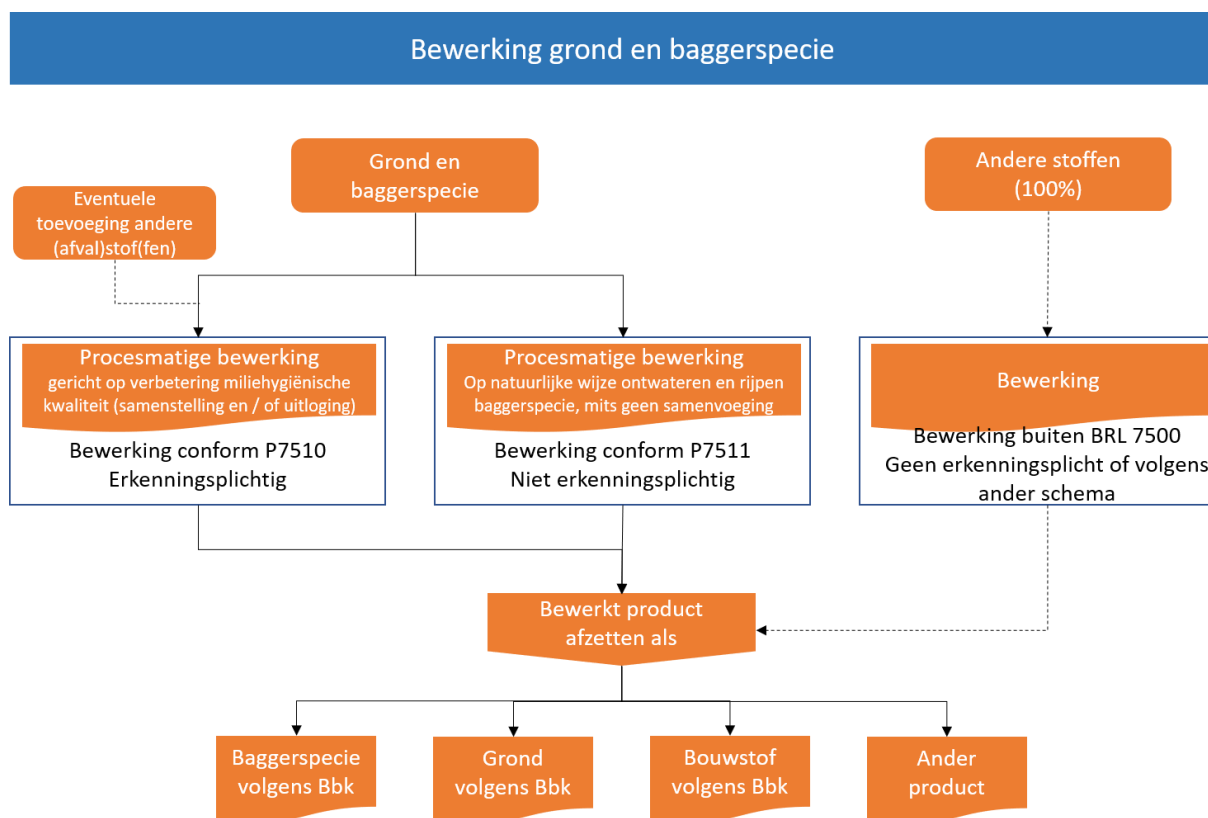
Bewerking grond en baggerspecie

Grond en baggerspecie

Eventuele toevoeging andere (afval)stof(fen)

Andere stoffen (100%)

Procesmatige bewerking
gericht op verbetering miliehygiënische kwaliteit (samenstelling en / of uitloging)

Bewerking conform P7510
Erkenningsplichtig

Procesmatige bewerking
Op natuurlijke wijze ontwateren en rijpen baggerspecie, mits geen samenvoeging

Bewerking conform P7511
Niet erkenningsplichtig

Bewerking

Bewerking buiten BRL 7500
Geen erkenningsplicht of volgens ander schema

Bewerkt product afzetten als

Baggerspecie volgens Bbk

Grond volgens Bbk

Bouwstof volgens Bbk

Ander product